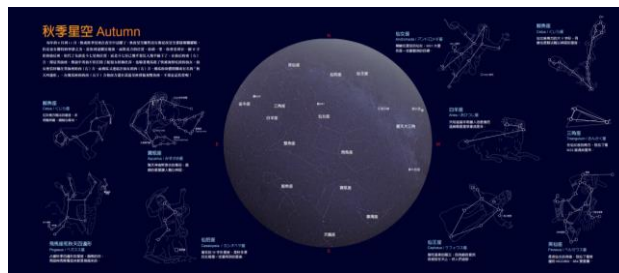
秋季星空 Autumn

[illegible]

仙女座 Andromeda / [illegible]

英仙座 Perseus / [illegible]

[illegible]

白羊座 Aries / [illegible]

三角座 Triangulum / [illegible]

寶瓶座 Aquarius / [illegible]

南魚座 Piscis Austrinus / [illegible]

鯨魚座 Cetus / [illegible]

仙王座 Cepheus / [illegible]

飛馬座 Pegasus / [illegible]

雙魚座 Pisces / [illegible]

仙后座 Cassiopeia / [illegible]

飛馬座 仙女座 英仙座 三角座 白羊座 雙魚座 鯨魚座 寶瓶座 南魚座 飛馬大四邊形

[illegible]